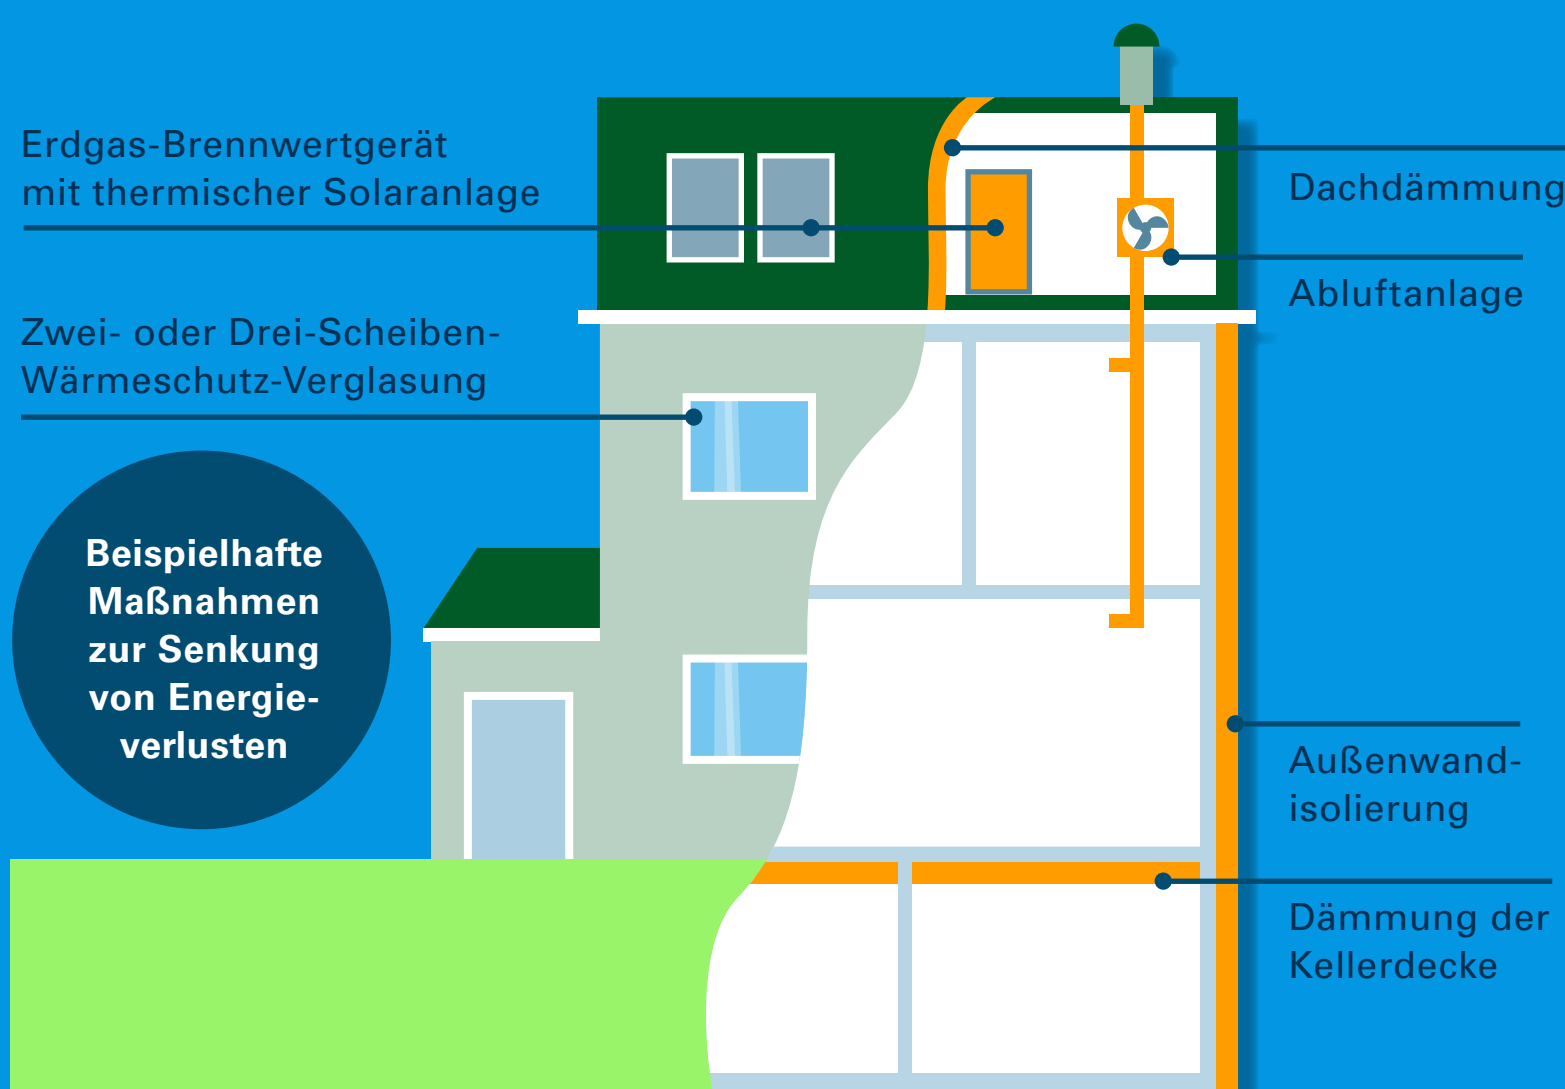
Erdgas-Brennwertgerät mit thermischer Solaranlage

Zwei- oder Drei-Scheiben-Wärmeschutz-Verglasung

Beispielhafte Maßnahmen zur Senkung von Energieverlusten

Dachdämmung

Abluftanlage

Außenwandisolierung

Dämmung der Kellerdecke